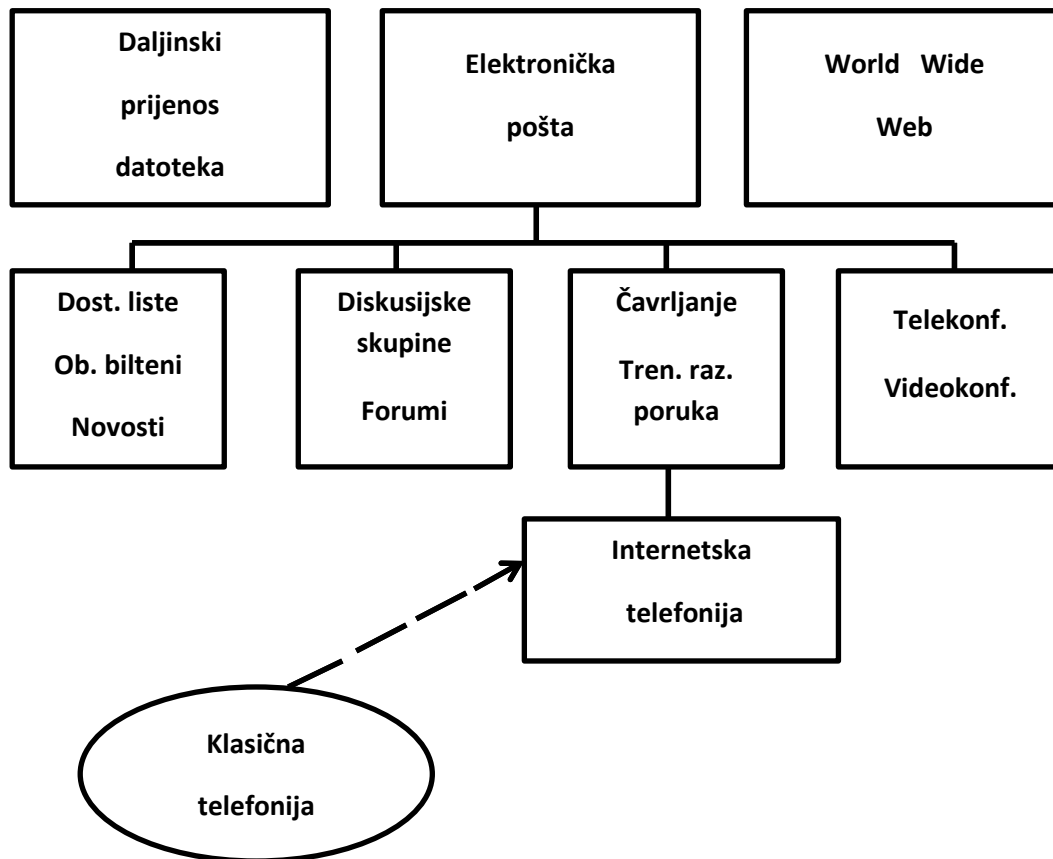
Daljinski prijenos datoteka

Elektronička pošta

World Wide Web

Dost. liste
Ob. bilteni
Novosti

Diskusijske skupine
Forumi

Čavrljanje
Tren. raz. poruka

Telekonf.
Videokonf.

Internetska telefonija

Klasična telefonija